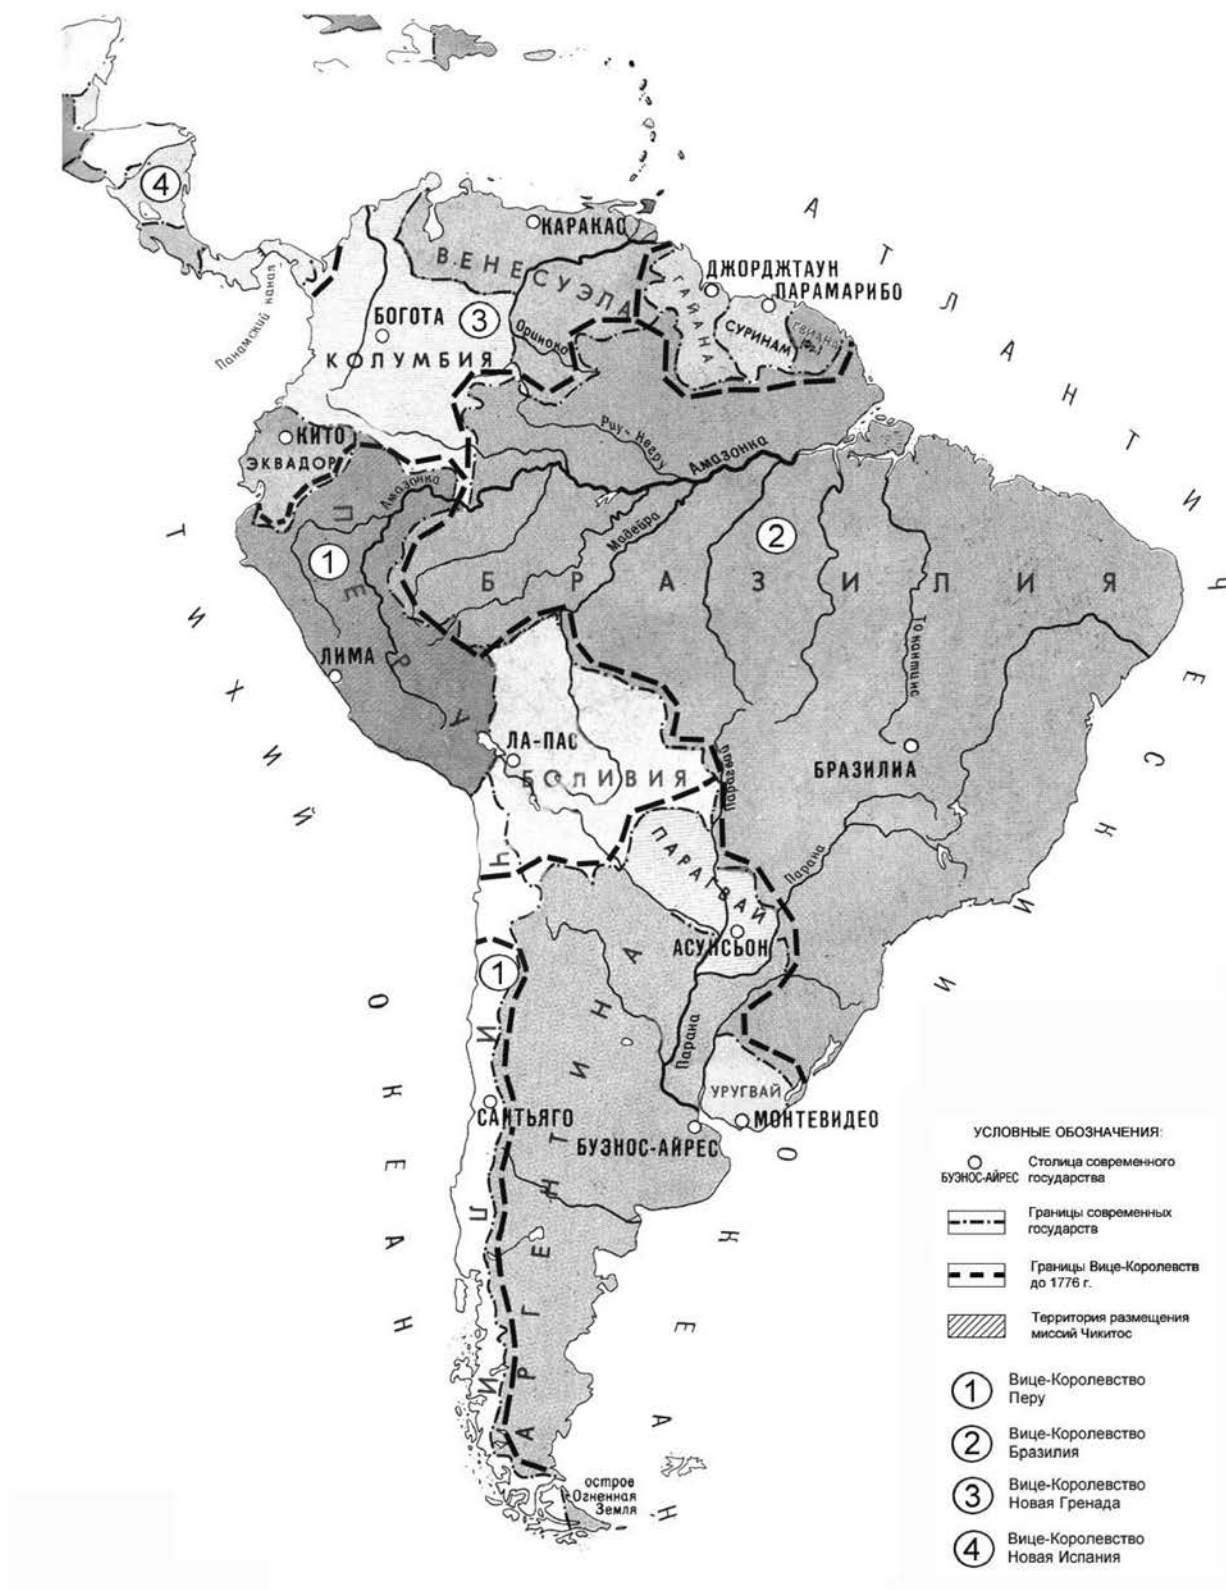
А Т Л А Н Т И Ч Е С К И Й

О К Е А Н

Т И Х И Й

О К Е А Н

4

КАРАКАС

ВЕНЕСУЭЛА

ДЖОРДЖТАУН

ПАРАМАРИБО

ГАЙАНА

СУРИНАМ

Гвиана (Фр.)

Панамский канал

БОГОТА

3

КОЛУМБИЯ

Ориноко

Риу-Негру

Амазонка

КИТО

ЭКВАДОР

Амазонка

1

ПЕРУ

Мадейра

2

Б Р А З И Л И Я

Токантинс

ЛИМА

ЛА-ПАС

БОЛИВИЯ

Парагвай

БРАЗИЛИА

ПАРАГВАЙ

Парана

Ч

1

АСУНСЬОН

Парана

АРГЕНТИНА

Ч И Л И

УРУГВАЙ

САНТЬЯГО

МОНТЕВИДЕО

БУЭНОС-АЙРЕС

остров Огненная Земля

УСЛОВНЫЕ ОБОЗНАЧЕНИЯ:

БУЭНОС-АЙРЕС Столица современного государства

Границы современных государств

Границы Вице-Королевств до 1776 г.

Территория размещения миссий Чикитос

1 Вице-Королевство Перу

2 Вице-Королевство Бразилия

3 Вице-Королевство Новая Гренада

4 Вице-Королевство Новая Испания